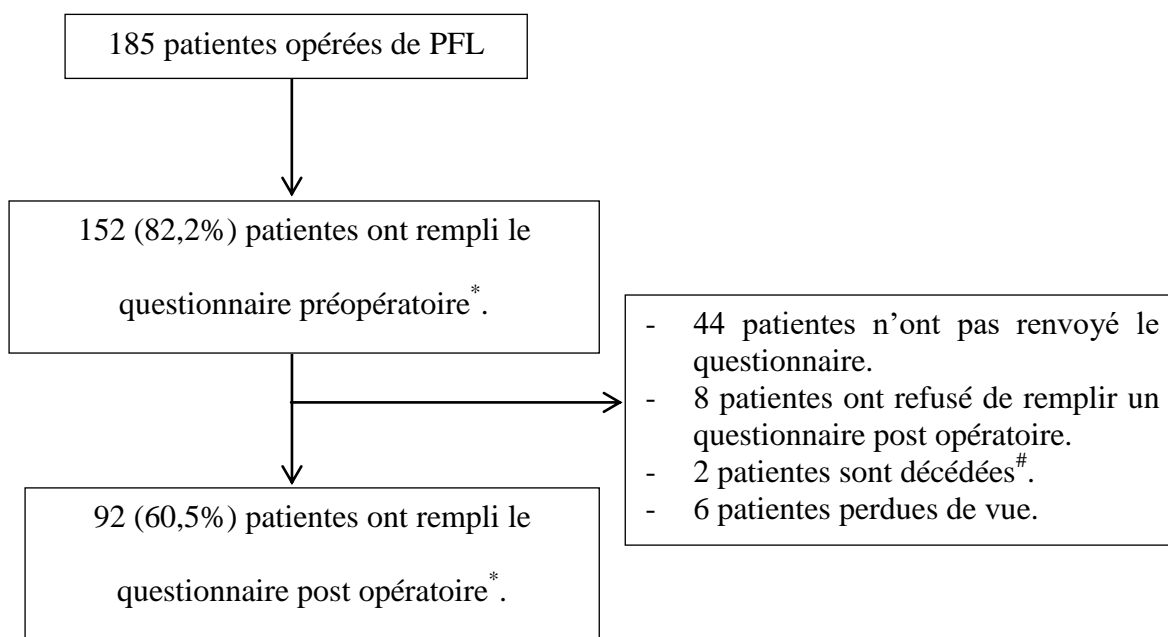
185 patientes opérées de PFL

152 (82,2%) patientes ont rempli le questionnaire préopératoire$^{*}$.

- 44 patientes n'ont pas renvoyé le questionnaire.
- 8 patientes ont refusé de remplir un questionnaire post opératoire.
- 2 patientes sont décédées$^{\#}$.
- 6 patientes perdues de vue.

92 (60,5%) patientes ont rempli le questionnaire post opératoire$^{*}$.